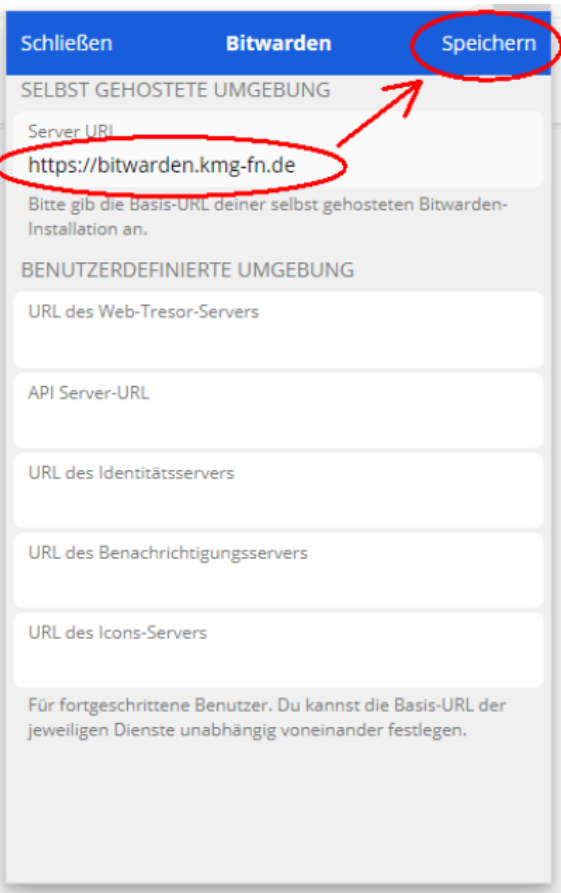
Schließen Bitwarden Speichern

SELBST GEHOSTETE UMGEBUNG

Server URL
https://bitwarden.kmg-fn.de

Bitte gib die Basis-URL deiner selbst gehosteten Bitwarden-Installation an.

BENUTZERDEFINIERTE UMGEBUNG

URL des Web-Tresor-Servers

API Server-URL

URL des Identitätsservers

URL des Benachrichtigungsservers

URL des Icons-Servers

Für fortgeschrittene Benutzer. Du kannst die Basis-URL der jeweiligen Dienste unabhängig voneinander festlegen.